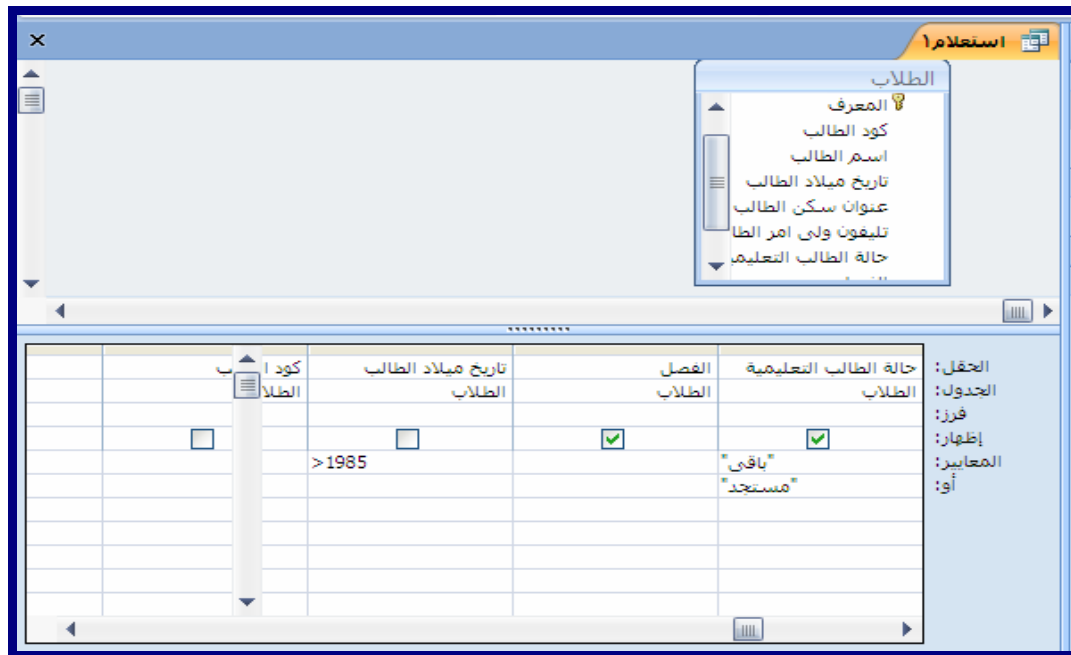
استعلام١

الطلاب
المعرف
كود الطالب
اسم الطالب
تاريخ ميلاد الطالب
عنوان سكن الطالب
تليفون ولى امر الطا
حالة الطالب التعليم

| | حالة الطالب التعليمية | الفصل | تاريخ ميلاد الطالب | كود ا | ب |
|---|---|---|---|---|---|
| الحقل: | حالة الطالب التعليمية | الفصل | تاريخ ميلاد الطالب | كود ا | ب |
| الجدول: | الطلاب | الطلاب | الطلاب | الطلا | |
| فرز: | | | | | |
| إظهار: | ☑ | ☑ | ☐ | | ☐ |
| المعايير: | "باقى" | | >1985 | | |
| أو: | "مستجد" | | | | |